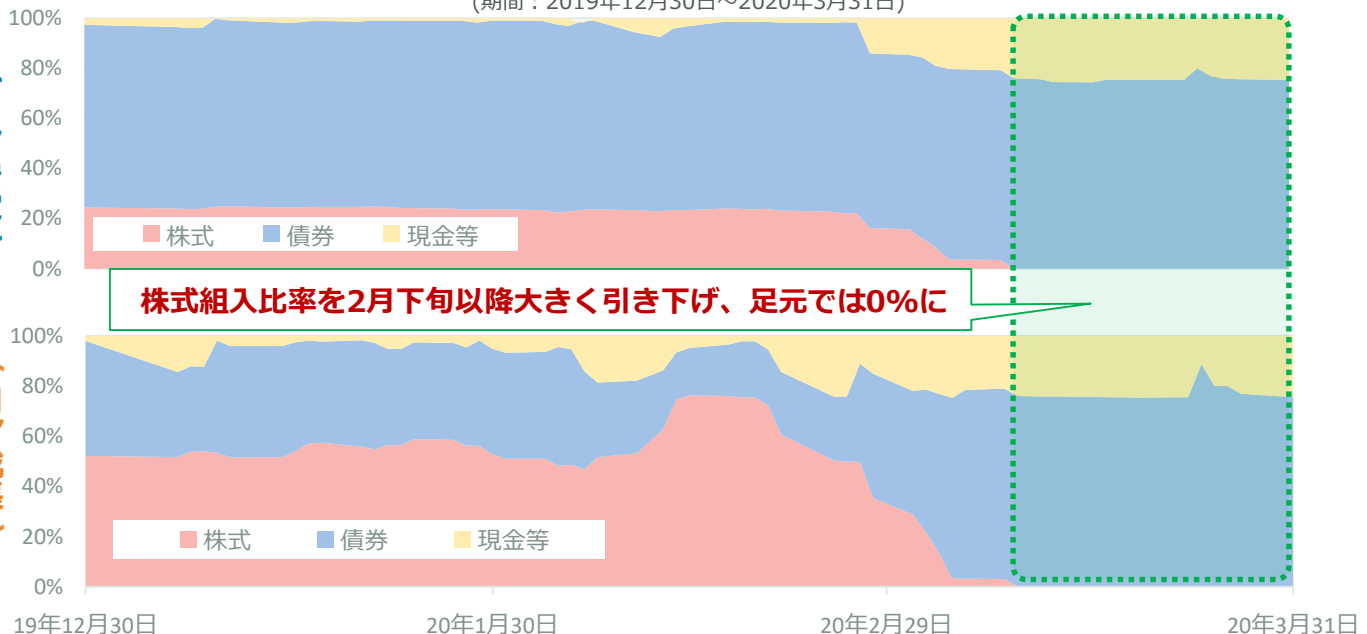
(期間：2019年12月30日~2020年3月31日)

100%
80%
60%
40%
20%
0%

株式 債券 現金等

株式組入比率を2月下旬以降大きく引き下げ、足元では0%に

100%
80%
60%
40%
20%
0%

株式 債券 現金等

19年12月30日 20年1月30日 20年2月29日 20年3月31日